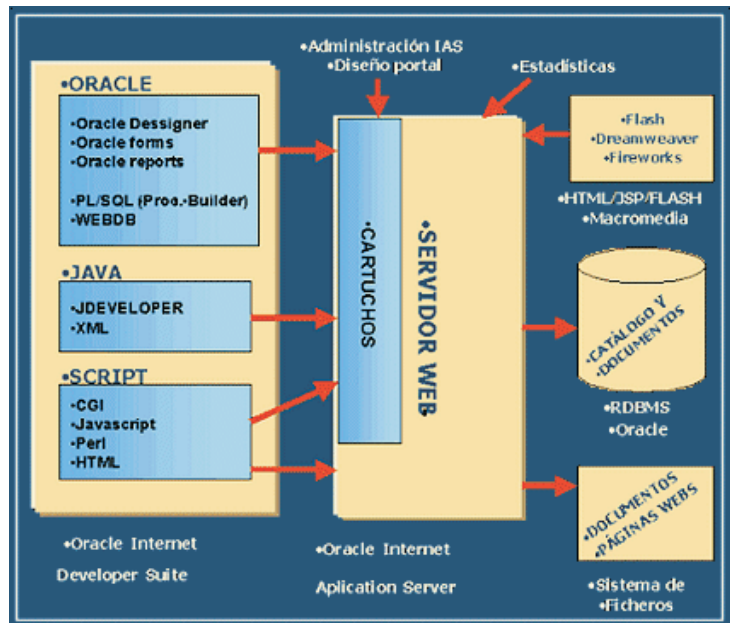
•ORACLE

•Oracle Dessigner
•Oracle forms
•Oracle reports

•PL/SQL (Proc.-Builder)
•WEBDB

•JAVA

•JDEVELOPER
•XML

•SCRIPT

•CGI
•Javascript
•Perl
•HTML

•Oracle Internet
Developer Suite

•Administración IAS
•Diseño portal

•Estadísticas

•CARTUCHOS

•SERVIDOR WEB

•Oracle Internet
Aplication Server

•Flash
•Dreamweaver
•Fireworks

•HTML/JSP/FLASH
•Macromedia

•CATÁLOGO Y
•DOCUMENTOS

•RDBMS
•Oracle

•DOCUMENTOS
•PÁGINAS WEBS

•Sistema de
•Ficheros